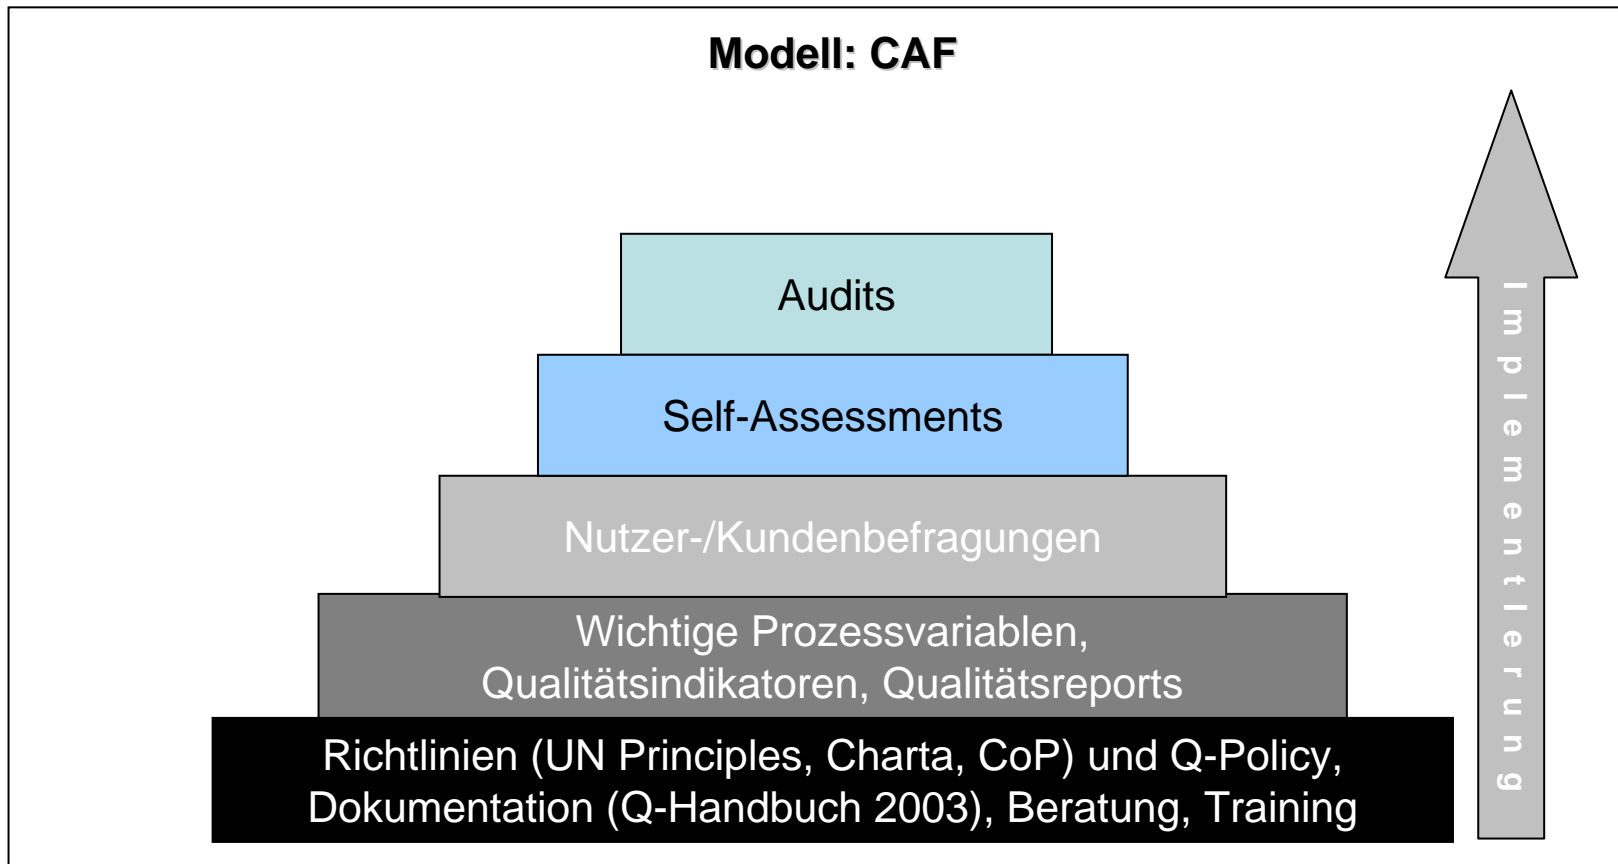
Modell: CAF

Audits

Self-Assessments

Nutzer-/Kundenbefragungen

Wichtige Prozessvariablen, Qualitätsindikatoren, Qualitätsreports

Richtlinien (UN Principles, Charta, CoP) und Q-Policy, Dokumentation (Q-Handbuch 2003), Beratung, Training

Implementierung